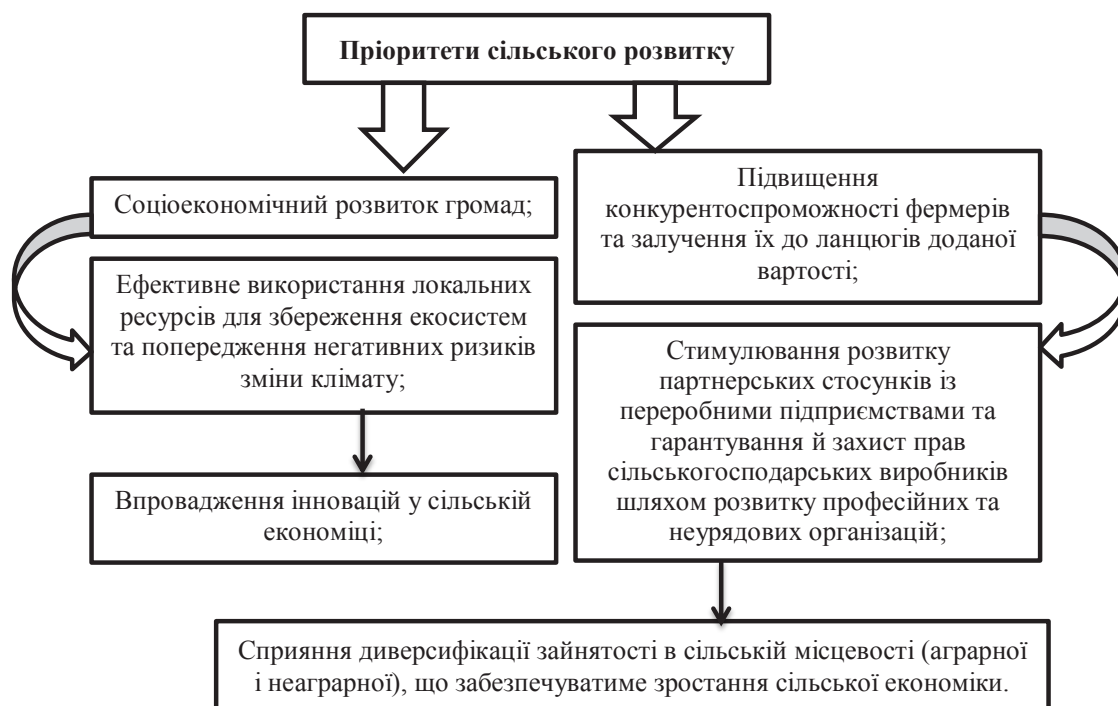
Пріоритети сільського розвитку

Соціоекономічний розвиток громад;

Ефективне використання локальних ресурсів для збереження екосистем та попередження негативних ризиків зміни клімату;

Впровадження інновацій у сільській економіці;

Підвищення конкурентоспроможності фермерів та залучення їх до ланцюгів доданої вартості;

Стимулювання розвитку партнерських стосунків із переробними підприємствами та гарантування й захист прав сільськогосподарських виробників шляхом розвитку професійних та неурядових організацій;

Сприяння диверсифікації зайнятості в сільській місцевості (аграрної і неаграрної), що забезпечуватиме зростання сільської економіки.